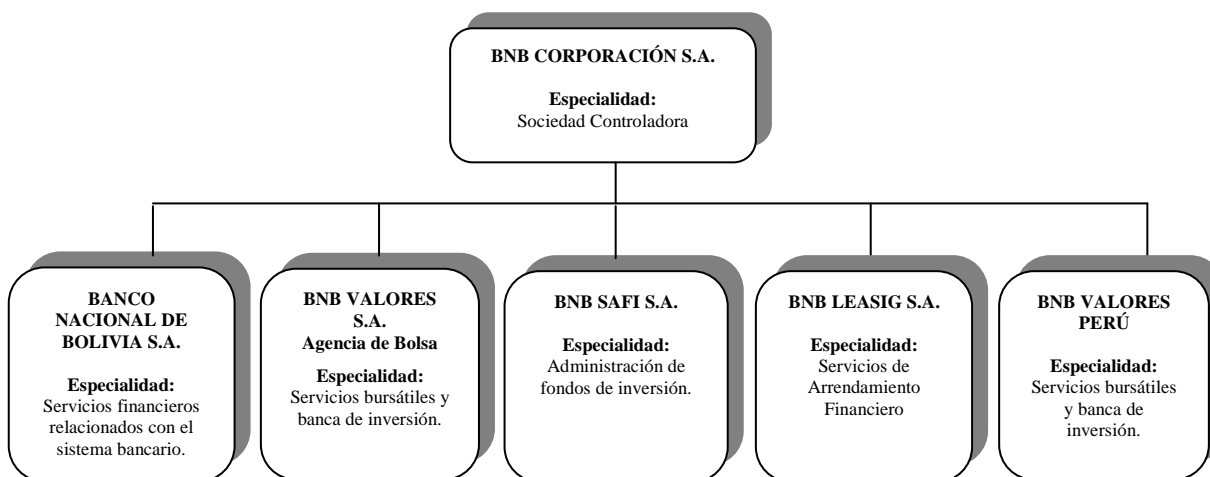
BNB CORPORACIÓN S.A.

Especialidad:
Sociedad Controladora

BANCO NACIONAL DE BOLIVIA S.A.

Especialidad:
Servicios financieros relacionados con el sistema bancario.

BNB VALORES S.A.
Agencia de Bolsa

Especialidad:
Servicios bursátiles y banca de inversión.

BNB SAFI S.A.

Especialidad:
Administración de fondos de inversión.

BNB LEASIG S.A.

Especialidad:
Servicios de Arrendamiento Financiero

BNB VALORES PERÚ

Especialidad:
Servicios bursátiles y banca de inversión.